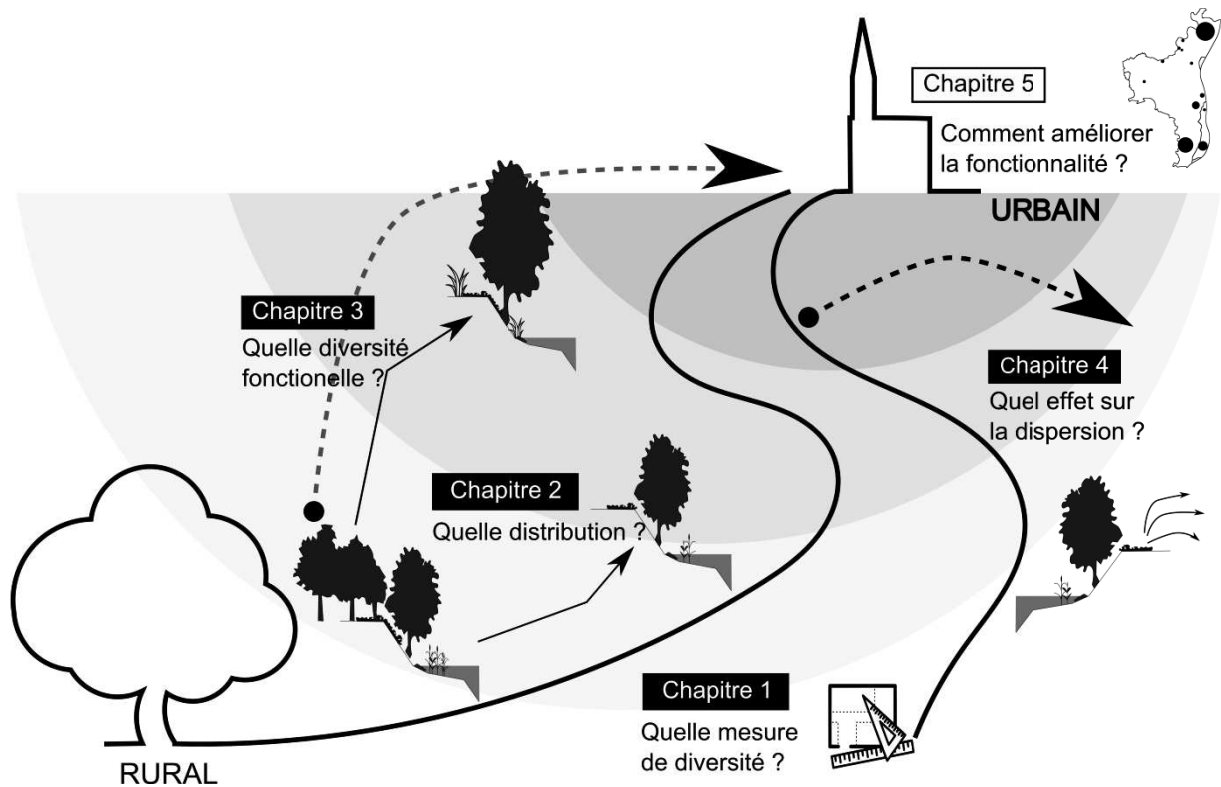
Chapitre 5
Comment améliorer la fonctionnalité ?

URBAIN

Chapitre 3
Quelle diversité fonctionelle ?

Chapitre 4
Quel effet sur la dispersion ?

Chapitre 2
Quelle distribution ?

Chapitre 1
Quelle mesure de diversité ?

RURAL